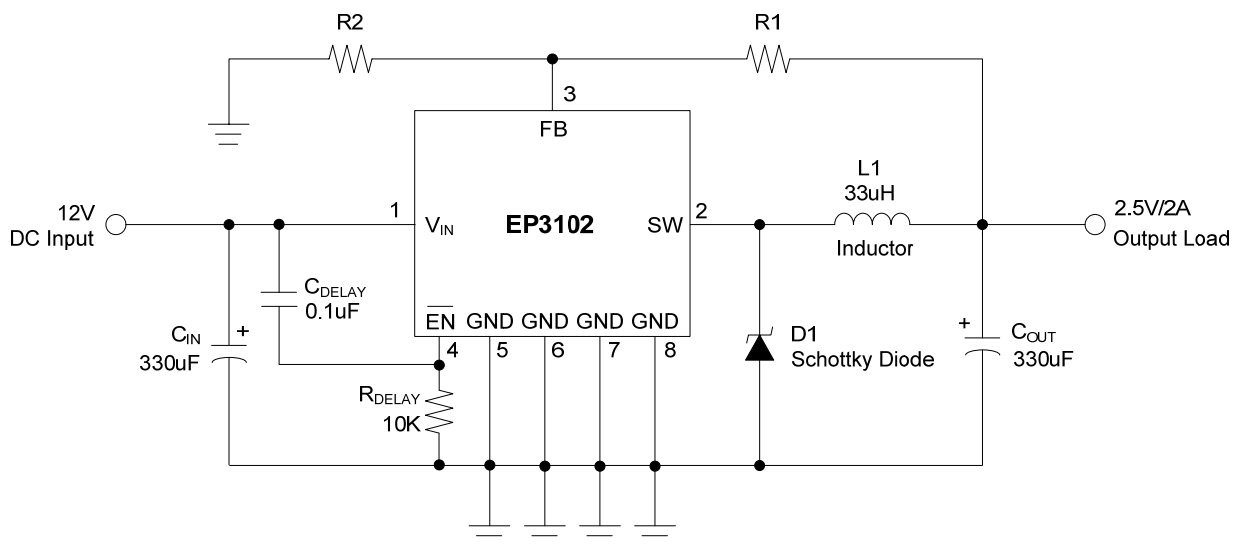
R2

R1

3

FB

L1
33uH

12V
DC Input

1

$V_{IN}$

EP3102

SW

2

2.5V/2A
Output Load

Inductor

$C_{DELAY}$
0.1uF

$\overline{EN}$ GND GND GND GND

$C_{IN}$
330uF

+

4 5 6 7 8

D1
Schottky Diode

+

$C_{OUT}$
330uF

$R_{DELAY}$
10K